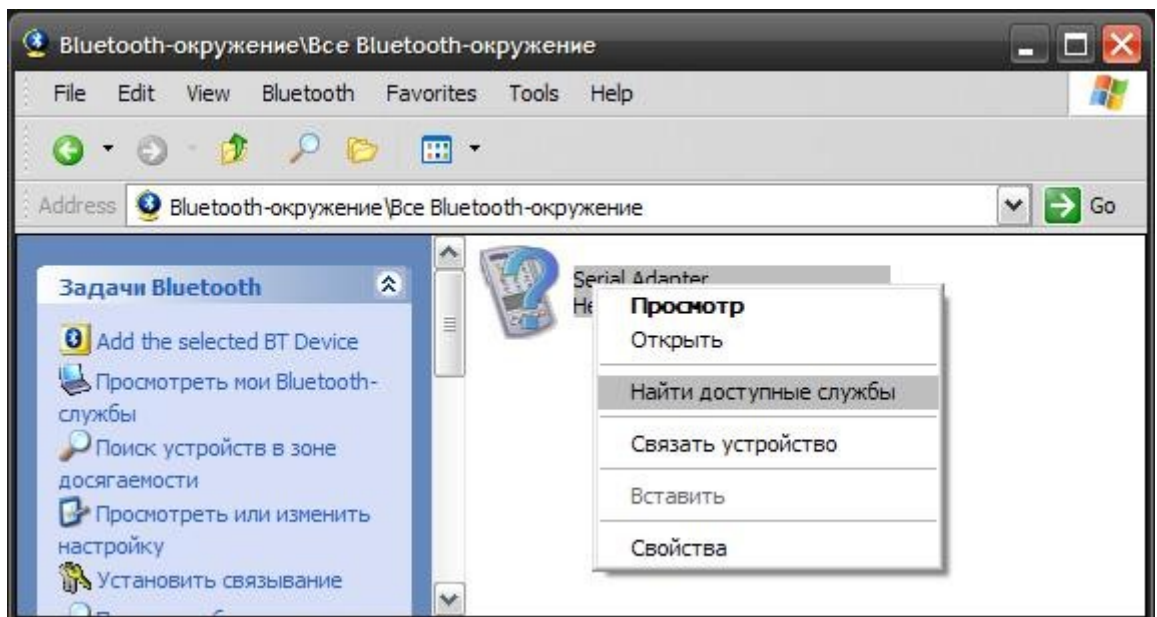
Bluetooth-окружение\Все Bluetooth-окружение

File Edit View Bluetooth Favorites Tools Help

Address Bluetooth-окружение\Все Bluetooth-окружение Go

Задачи Bluetooth

Add the selected BT Device
Просмотреть мои Bluetooth-службы
Поиск устройств в зоне досягаемости
Просмотреть или изменить настройку
Установить связывание

Serial Adapter
He

Просмотр
Открыть
Найти доступные службы
Связать устройство
Вставить
Свойства